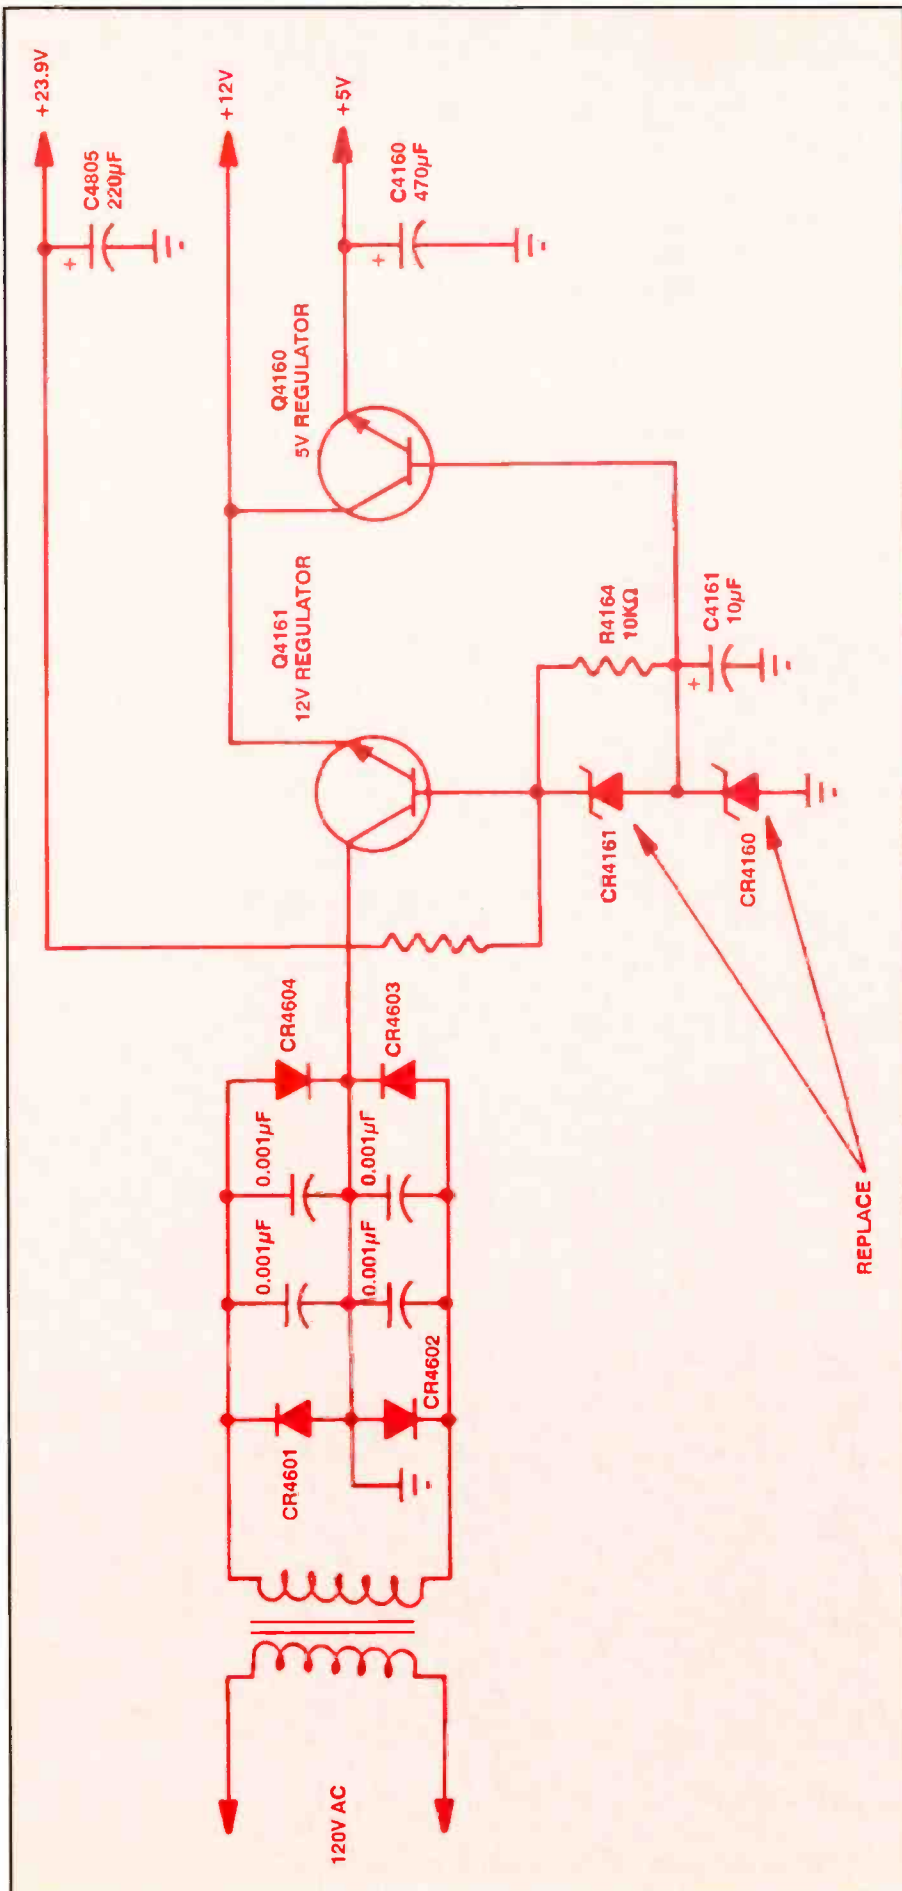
+23.9V

+12V

+5V

C4805
220µF

C4160
470µF

Q4160
5V REGULATOR

Q4161
12V REGULATOR

R4164
10KΩ

C4161
10µF

CR4161

CR4160

CR4604

CR4603

0.001µF

0.001µF

0.001µF

0.001µF

CR4601

CR4602

REPLACE

120V AC